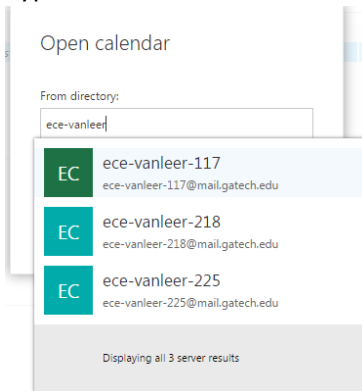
Open calendar

From directory:

ece-vanleer

EC
ece-vanleer-117
ece-vanleer-117@mail.gatech.edu

EC
ece-vanleer-218
ece-vanleer-218@mail.gatech.edu

EC
ece-vanleer-225
ece-vanleer-225@mail.gatech.edu

Displaying all 3 server results